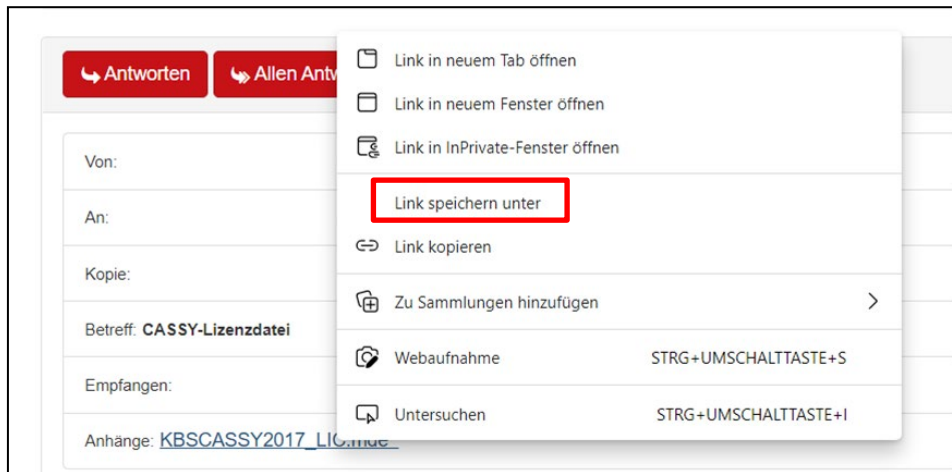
Antworten
Allen Antw

Von:

An:

Kopie:

Betreff: CASSY-Lizenzdatei

Empfangen:

Anhänge: KBSCASSY2017_LIC.mde

Link in neuem Tab öffnen
Link in neuem Fenster öffnen
Link in InPrivate-Fenster öffnen
Link speichern unter
Link kopieren
Zu Sammlungen hinzufügen
Webaufnahme STRG+UMSCHALTTASTE+S
Untersuchen STRG+UMSCHALTTASTE+I